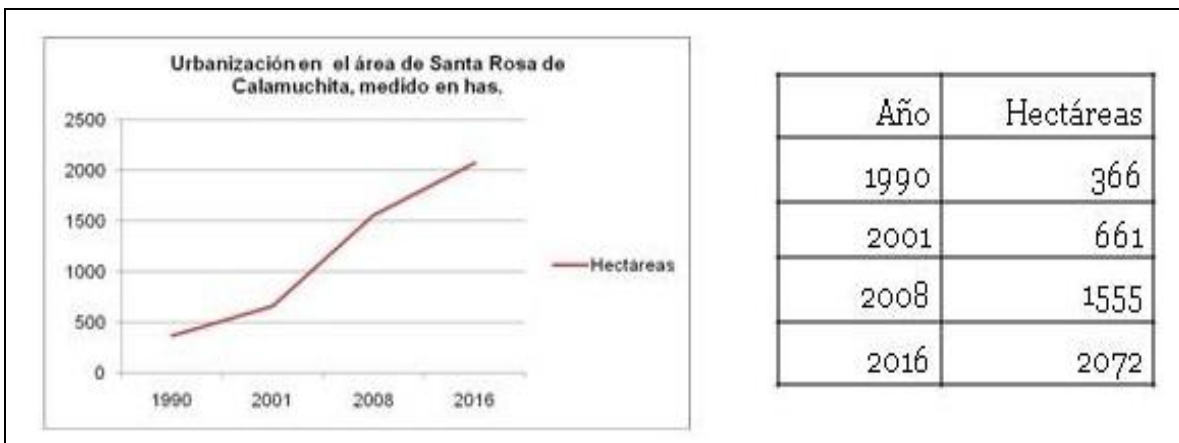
Urbanización en el área de Santa Rosa de Calamuchita, medido en has.

2500
2000
1500
1000
500
0

1990 2001 2008 2016

Hectáreas

| Año | Hectáreas |
|---|---|
| 1990 | 366 |
| 2001 | 661 |
| 2008 | 1555 |
| 2016 | 2072 |